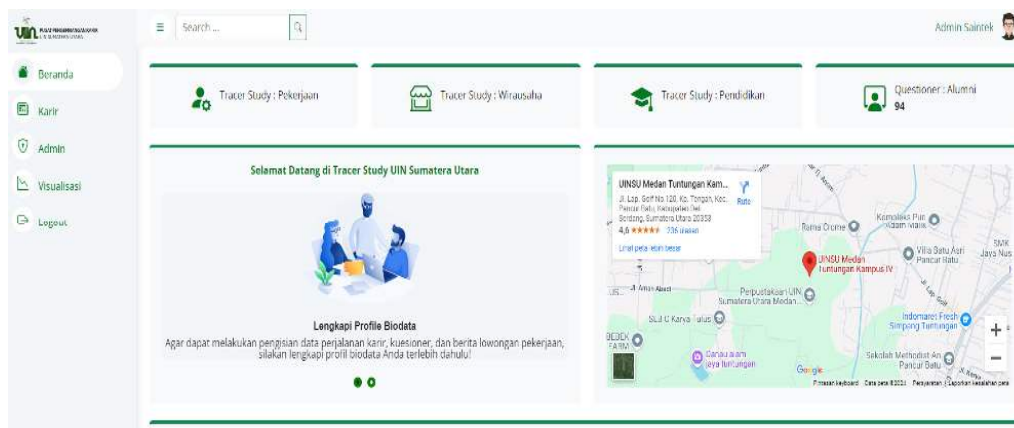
UIN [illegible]

Beranda
Karir
Admin
Visualisasi
Logout

Search ...

Admin Saintek

Tracer Study : Pekerjaan

Tracer Study : Wirausaha

Tracer Study : Pendidikan

Questioner : Alumni
94

Selamat Datang di Tracer Study UIN Sumatera Utara

Lengkapi Profile Biodata

Agar dapat melakukan pengisian data perjalanan karir, kuesioner, dan berita lowongan pekerjaan, silakan lengkapi profil biodata Anda terlebih dahulu!

UINSU Medan Tuntungan Kam...
Jl. Lap. Golf No.120, Kp. Tengah, Kec. Pancur Batu, Kabupaten Deli Serdang, Sumatera Utara 20353
4,6 ★★★★★ 236 ulasan
Lihat peta lebih besar
Rute

Rama Ome
Kompleks Puri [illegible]
Villa Batu Asri Pancur Batu
SMK Jaya Nus
UINSU Medan Tuntungan Kampus IV
Jl. Aman Abadi
Perpustakaan UIN Sumatera Utara Medan...
SLB C Karya Tulus
Indomaret Fresh Simpang Tuntungan
Sekolah Methodist An Pancur Batu
Danau alam jaya tuntungan
Google
Pintasan keyboard Data peta ©2024 Persyaratan Laporkan kesalahan peta